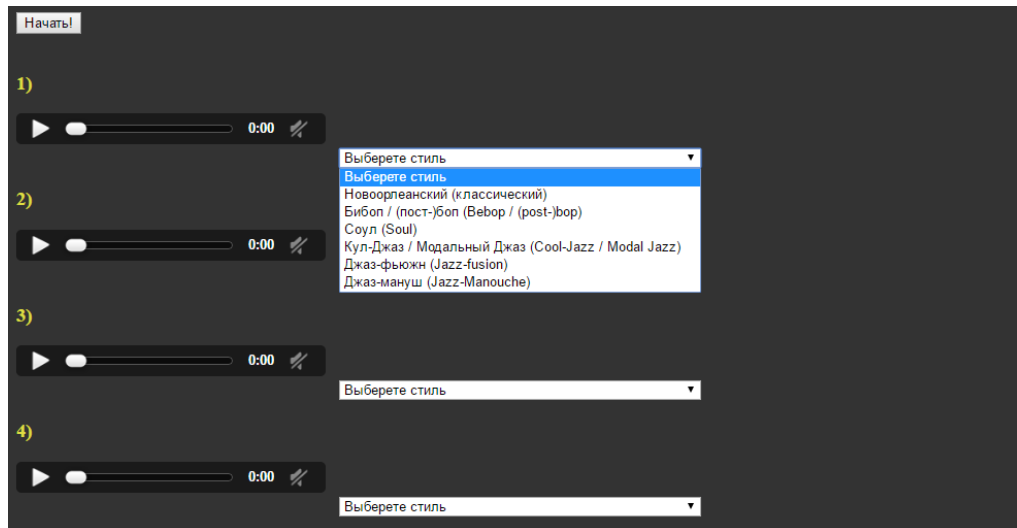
Начать!

1)

0:00

Выберете стиль
Выберете стиль
Новоорлеанский (классический)
Бибоп / (пост-)боп (Bebop / (post-)bop)
Соул (Soul)
Кул-Джаз / Модальный Джаз (Cool-Jazz / Modal Jazz)
Джаз-фьюжн (Jazz-fusion)
Джаз-мануш (Jazz-Manouche)

2)

0:00

3)

0:00

Выберете стиль

4)

0:00

Выберете стиль